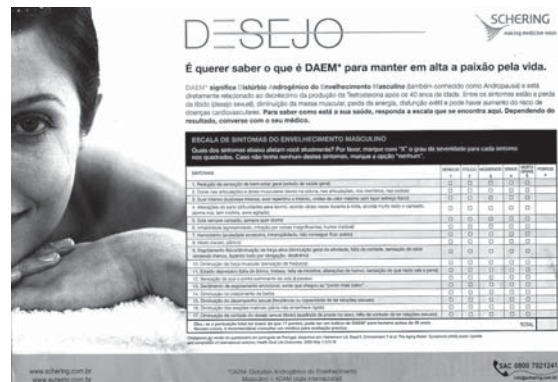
DESEJO

SCHERING
making medicine work

É querer saber o que é DAEM* para manter em alta a paixão pela vida.

DAEM* significa Distúrbio Androgênico do Envelhecimento Masculino (também conhecido como Andropausa) e está diretamente relacionado ao declínio da produção da Testosterona após os 40 anos de idade. Entre os sintomas estão a perda da libido (desejo sexual), diminuição da massa muscular, perda de energia, disfunção erétil e pode haver aumento do risco de doenças cardiovasculares. Para saber como está a sua saúde, responda a escala que se encontra aqui. Dependendo do resultado, converse com o seu médico.

ESCALA DE SINTOMAS DO ENVELHECIMENTO MASCULINO

Quais dos sintomas abaixo afetam você atualmente? Por favor, marque com "X" o grau de severidade para cada sintoma nos quadrados. Caso não tenha nenhum desses sintomas, marque a opção "nenhum".

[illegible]

www.schering.com.br
www.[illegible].com.br

*DAEM: Distúrbio Androgênico do Envelhecimento Masculino = ADAM (sigla internacional)

SAC 0800 7021241